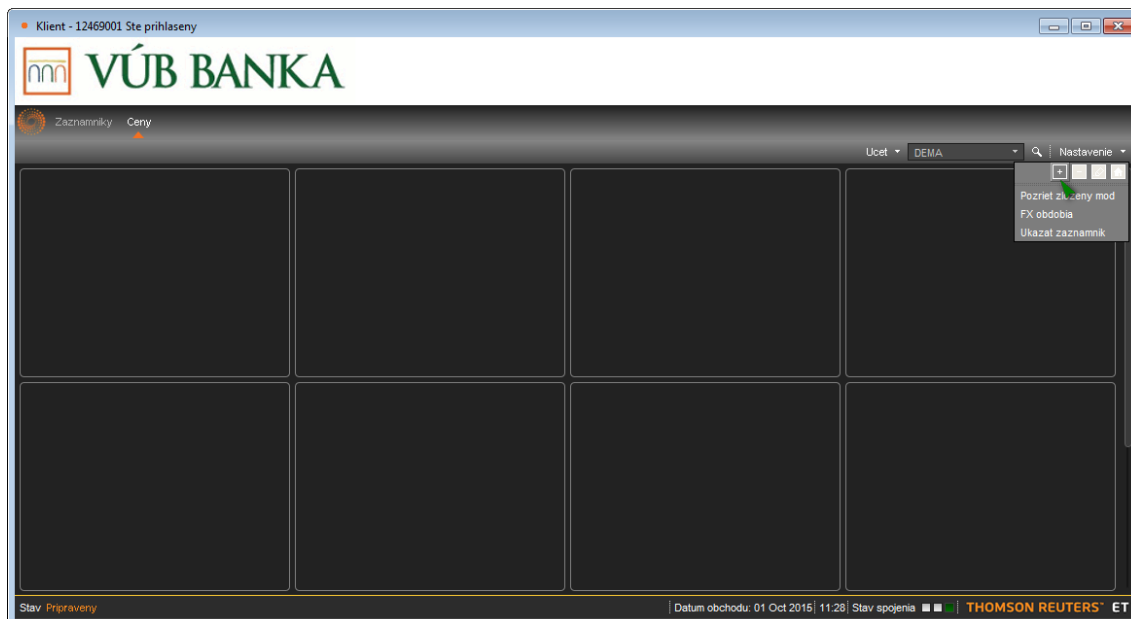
Klient - 12469001 Ste prihlaseny

VÚB BANKA

Zaznamniky Ceny

Ucet DEMA Nastavenie

Pozriet zlozeny mod
FX obdobia
Ukazat zaznamnik

Stav Pripraveny

Datum obchodu: 01 Oct 2015 11:28 Stav spojenia THOMSON REUTERS ET